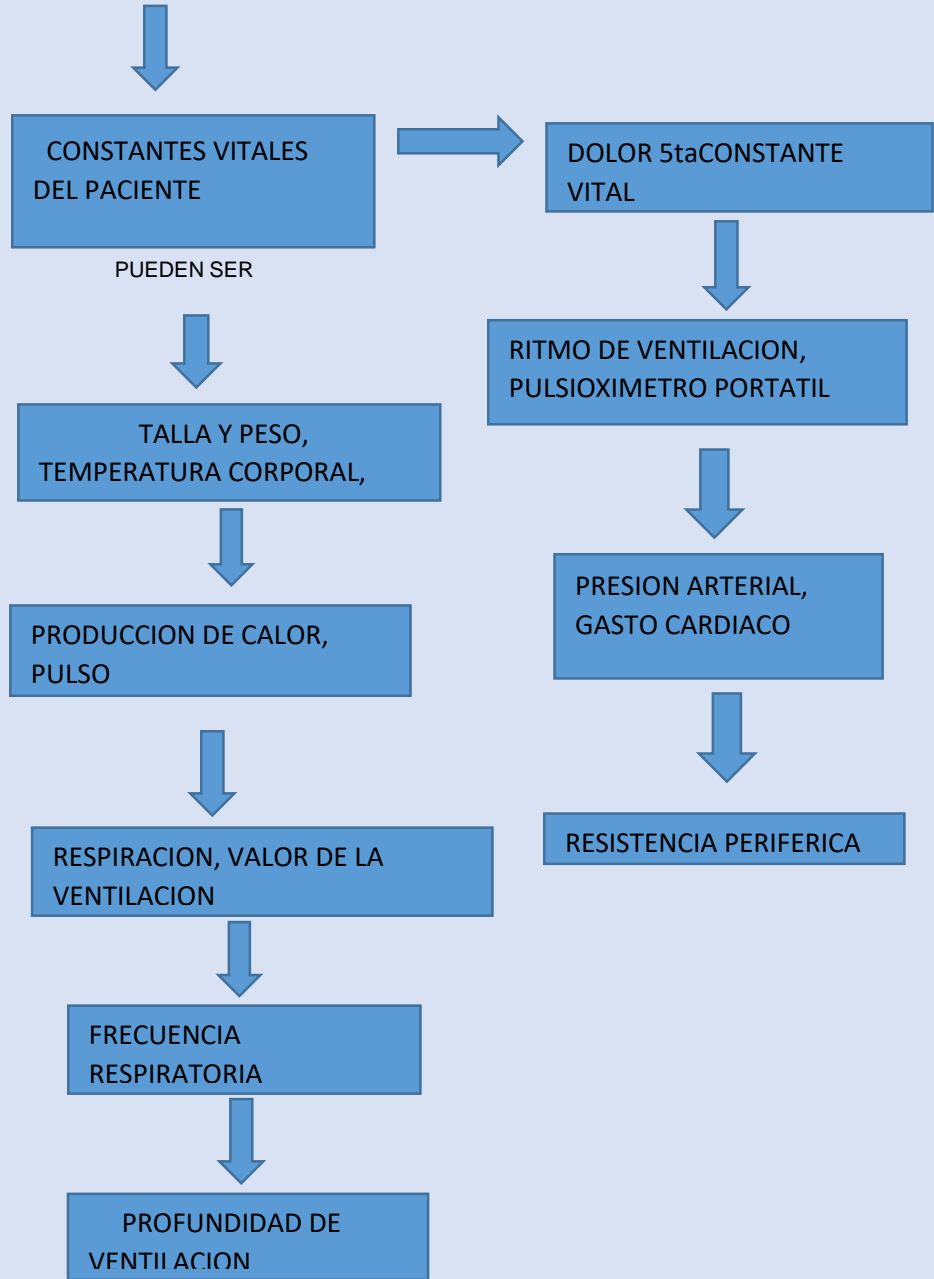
CONSTANTES VITALES DEL PACIENTE

PUEDEN SER

TALLA Y PESO, TEMPERATURA CORPORAL,

PRODUCCION DE CALOR, PULSO

RESPIRACION, VALOR DE LA VENTILACION

FRECUENCIA RESPIRATORIA

PROFUNDIDAD DE VENTILACION

DOLOR 5taCONSTANTE VITAL

RITMO DE VENTILACION, PULSIOXIMETRO PORTATIL

PRESION ARTERIAL, GASTO CARDIACO

RESISTENCIA PERIFERICA